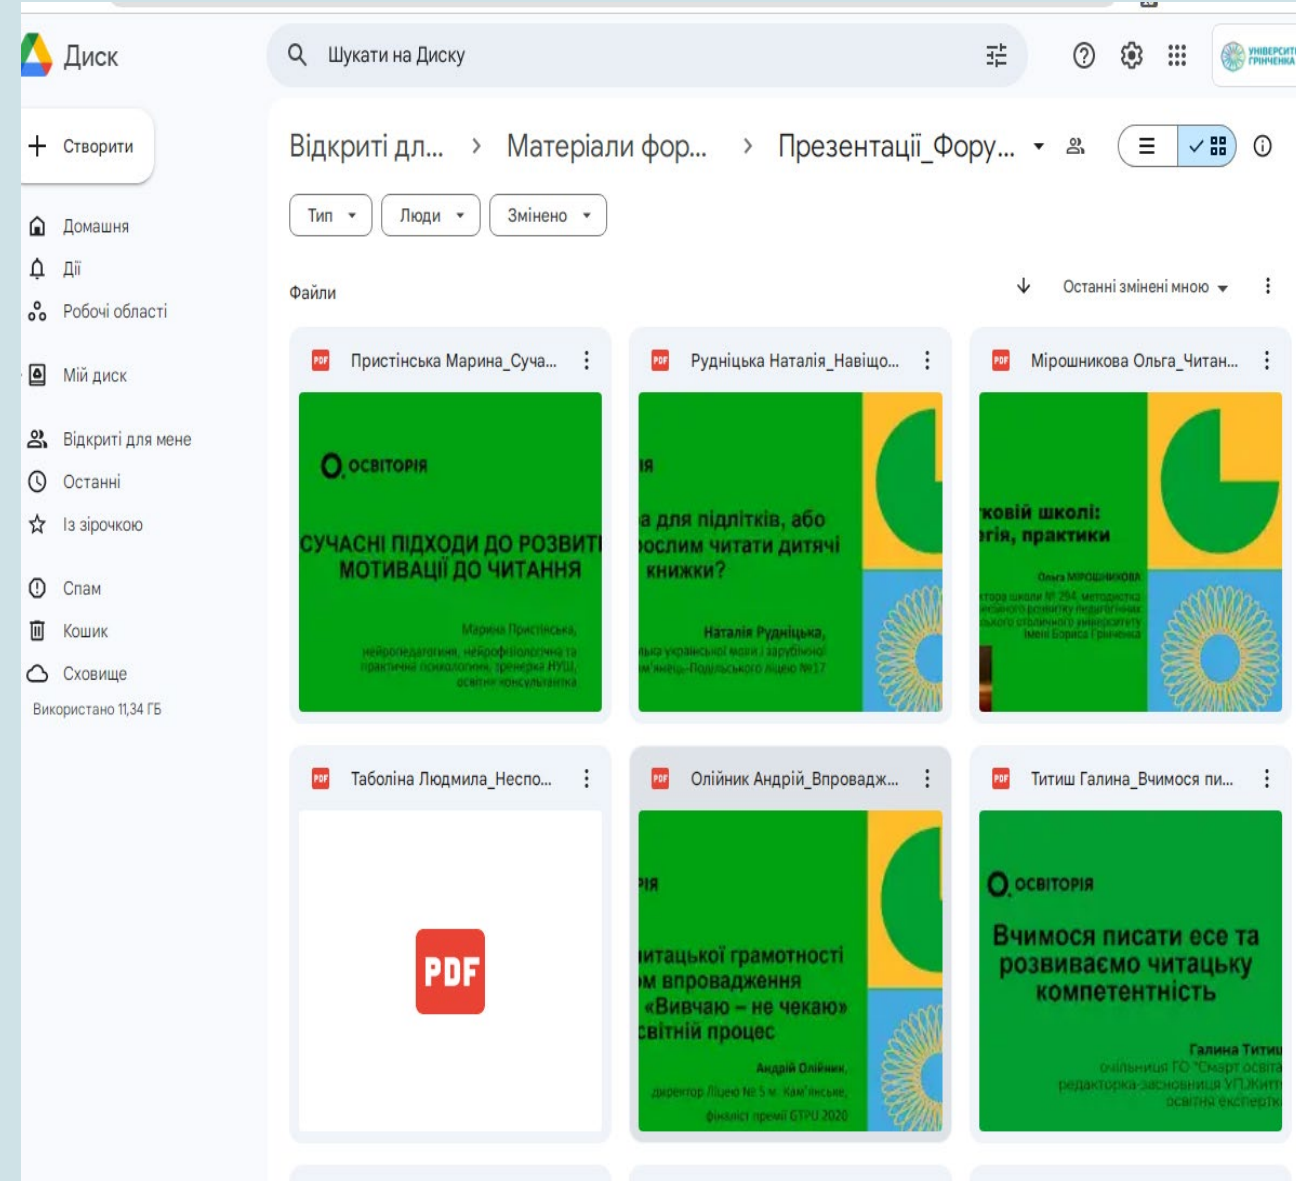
Диск

Шукати на Диску

УНІВЕРСИТЕТ ГРІНЧЕНКА

+ Створити

Домашня
Дії
Робочі області
Мій диск
Відкриті для мене
Останні
Із зірочкою
Спам
Кошик
Сховище
Використано 11,34 ГБ

Відкриті дл... > Матеріали фор... > Презентації_Фору...

Тип
Люди
Змінено

Файли

Останні змінені мною

Пристінська Марина_Суча...

ОСВІТОРІЯ
СУЧАСНІ ПІДХОДИ ДО РОЗВИТ МОТИВАЦІЇ ДО ЧИТАННЯ
Марина Пристінська, нейропедагогиня, нейрофізіологиня та практична психологиня, тренерка НУШ, освітня консультантка

Рудніцька Наталія_Навіщо...

ія
а для підлітків, або ослим читати дитячі книжки?
Наталія Рудніцька, лька української мови і зарубіжної м'янець-Подільського ліцею №17

Мірошникова Ольга_Читан...

ковій школі: ггія, практики
Ольга МІРОШНИКОВА
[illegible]

Таболіна Людмила_Неспо...

PDF

Олійник Андрій_Впровадж...

рія
итацької грамотності м впровадження «Вивчаю – не чекаю» світній процес
Андрій Олійник, директор Ліцею № 5 м. Кам'янське, фіналіст премії GTPU 2020

Титиш Галина_Вчимося пи...

ОСВІТОРІЯ
Вчимося писати есе та розвиваємо читацьку компетентність
Галина Титиш
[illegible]